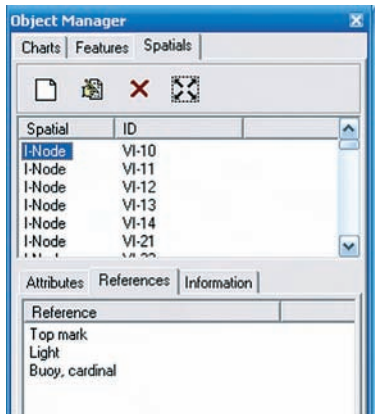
Object Manager

Charts | Features | Spatials

| Spatial | ID |
|---|---|
| I-Node | VI-10 |
| I-Node | VI-11 |
| I-Node | VI-12 |
| I-Node | VI-13 |
| I-Node | VI-14 |
| I-Node | VI-21 |
| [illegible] | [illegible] |

Attributes | References | Information

| Reference |
|---|
| Top mark |
| Light |
| Buoy, cardinal |